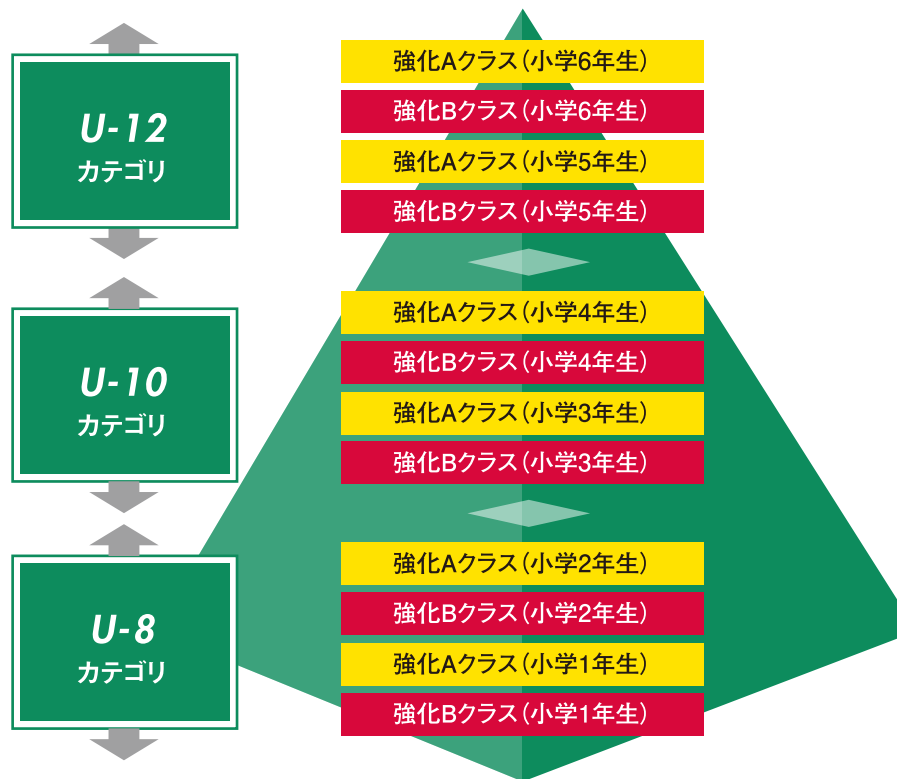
U-12
カテゴリ

U-10
カテゴリ

U-8
カテゴリ

強化Aクラス（小学6年生）
強化Bクラス（小学6年生）
強化Aクラス（小学5年生）
強化Bクラス（小学5年生）
強化Aクラス（小学4年生）
強化Bクラス（小学4年生）
強化Aクラス（小学3年生）
強化Bクラス（小学3年生）
強化Aクラス（小学2年生）
強化Bクラス（小学2年生）
強化Aクラス（小学1年生）
強化Bクラス（小学1年生）